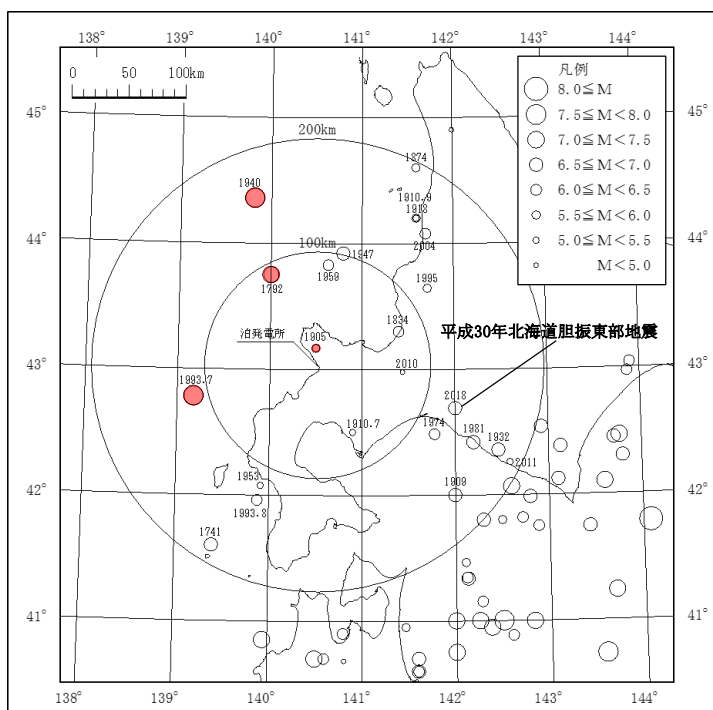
138° 139° 140° 141° 142° 143° 144°

0 50 100km

凡例
$8.0 \leq M$
$7.5 \leq M < 8.0$
$7.0 \leq M < 7.5$
$6.5 \leq M < 7.0$
$6.0 \leq M < 6.5$
$5.5 \leq M < 6.0$
$5.0 \leq M < 5.5$
$M < 5.0$

45° 45°

200km

1874

1940

1910.9
1913

44° 44°

100km
2004
1947
1959
1792
1995

1834

泊発電所
1805

平成30年北海道胆振東部地震

43° 43°

2010

1993.7

2018

1910.7
1974
1981
1932
2011

1953

1900

42° 42°

1993.8

1741

41° 41°

138° 139° 140° 141° 142° 143° 144°